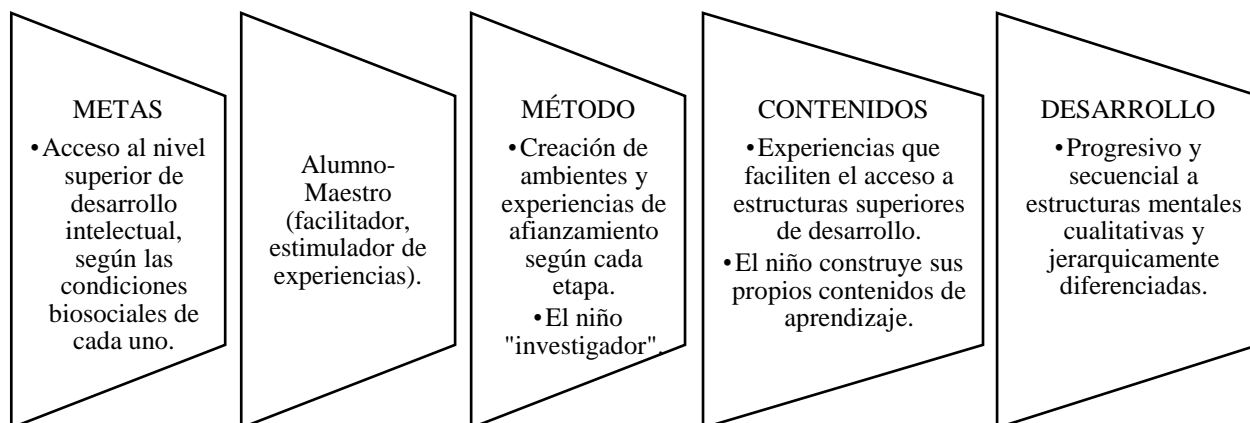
METAS

•Acceso al nivel superior de desarrollo intelectual, según las condiciones biosociales de cada uno.

Alumno-Maestro (facilitador, estimulador de experiencias).

MÉTODO

•Creación de ambientes y experiencias de afianzamiento según cada etapa.

•El niño "investigador".

CONTENIDOS

•Experiencias que faciliten el acceso a estructuras superiores de desarrollo.

•El niño construye sus propios contenidos de aprendizaje.

DESARROLLO

•Progresivo y secuencial a estructuras mentales cualitativas y jerarquicamente diferenciadas.